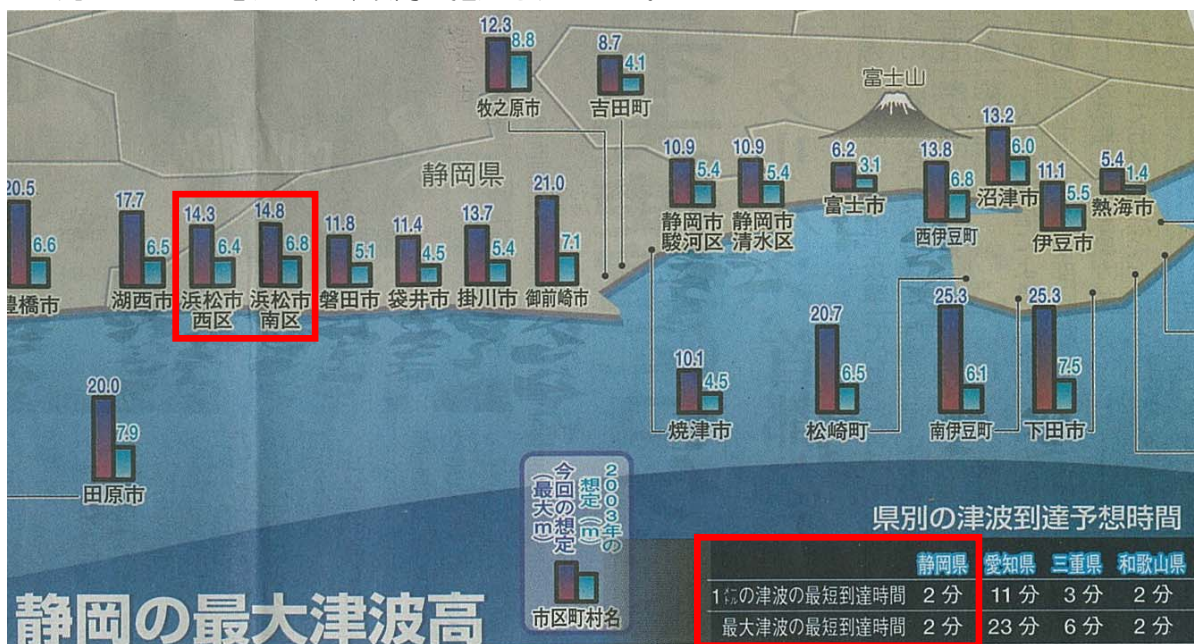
12.3 8.8 牧之原市
8.7 4.1 吉田町

富士山

静岡県

20.5 6.6 豊橋市
17.7 6.5 湖西市
14.3 6.4 浜松市西区
14.8 6.8 浜松市南区
11.8 5.1 磐田市
11.4 4.5 袋井市
13.7 5.4 掛川市
21.0 7.1 御前崎市
10.9 5.4 静岡市駿河区
10.9 5.4 静岡市清水区
6.2 3.1 富士市
13.8 6.8 西伊豆町
13.2 6.0 沼津市
11.1 5.5 伊豆市
5.4 1.4 熱海市

10.1 4.5 焼津市
20.7 6.5 松崎町
25.3 6.1 南伊豆町
25.3 7.5 下田市

20.0 7.9 田原市

今回の想定（最大m）
2003年の想定（m）
市区町村名

県別の津波到達予想時間

| | 静岡県 | 愛知県 | 三重県 | 和歌山県 |
|---|---|---|---|---|
| 1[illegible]の津波の最短到達時間 | 2分 | 11分 | 3分 | 2分 |
| 最大津波の最短到達時間 | 2分 | 23分 | 6分 | 2分 |

静岡の最大津波高